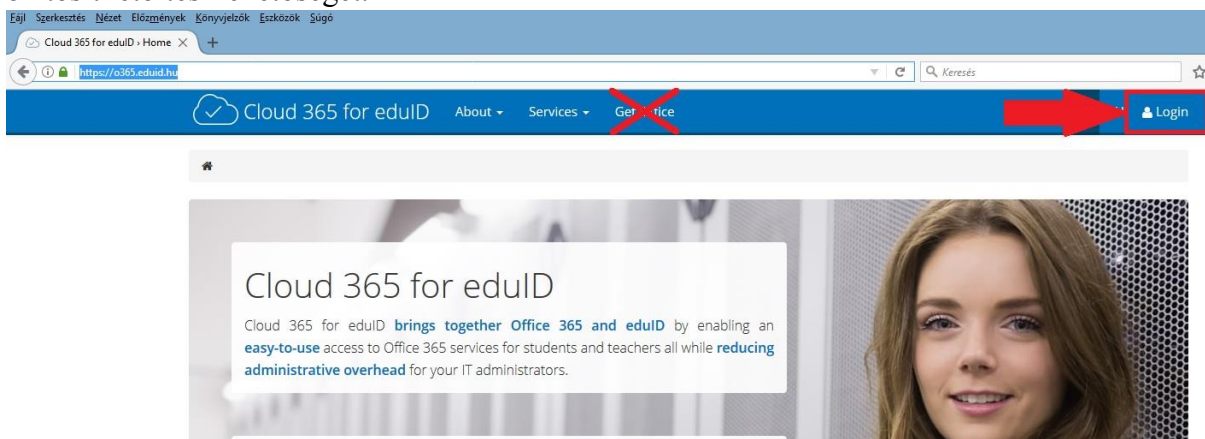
Fájl Szerkesztés Nézet Előzmények Könyvjelzők Eszközök Súgó

Cloud 365 for eduID › Home

https://o365.eduid.hu

Keresés

Cloud 365 for eduID About Services Get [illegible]tice

Login

Cloud 365 for eduID

Cloud 365 for eduID brings together Office 365 and eduID by enabling an easy-to-use access to Office 365 services for students and teachers all while reducing administrative overhead for your IT administrators.